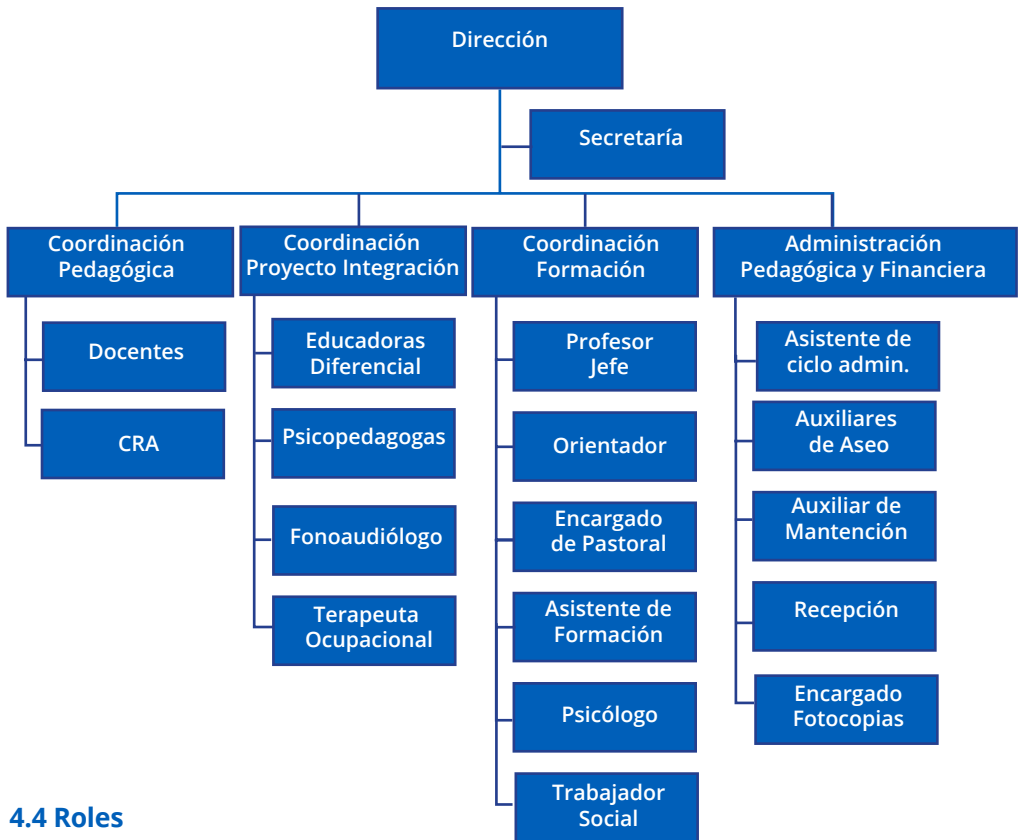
Dirección

Secretaría

Coordinación Pedagógica

Docentes

CRA

Coordinación Proyecto Integración

Educadoras Diferencial

Psicopedagogas

Fonoaudiólogo

Terapeuta Ocupacional

Coordinación Formación

Profesor Jefe

Orientador

Encargado de Pastoral

Asistente de Formación

Psicólogo

Trabajador Social

Administración Pedagógica y Financiera

Asistente de ciclo admin.

Auxiliares de Aseo

Auxiliar de Mantención

Recepción

Encargado Fotocopias

4.4 Roles